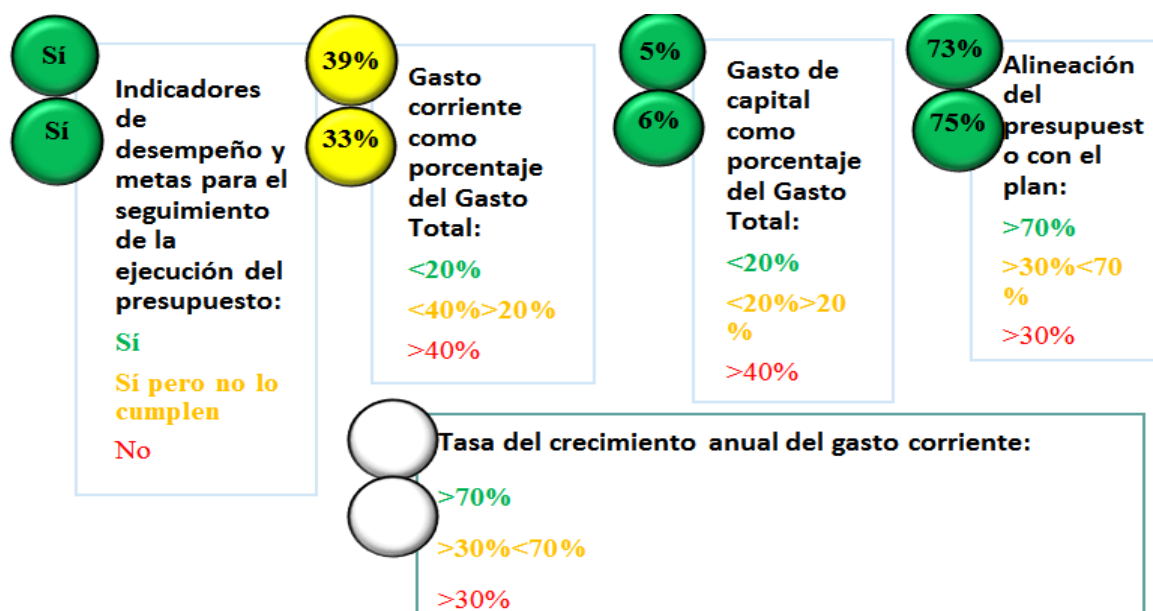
Sí

Sí

Indicadores de desempeño y metas para el seguimiento de la ejecución del presupuesto:

Sí

Sí pero no lo cumplen

No

39%

33%

Gasto corriente como porcentaje del Gasto Total:

<20%

<40%>20%

>40%

5%

6%

Gasto de capital como porcentaje del Gasto Total:

<20%

<20%>20%

>40%

73%

75%

Alineación del presupuesto con el plan:

>70%

>30%<70%

>30%

Tasa del crecimiento anual del gasto corriente:

>70%

>30%<70%

>30%